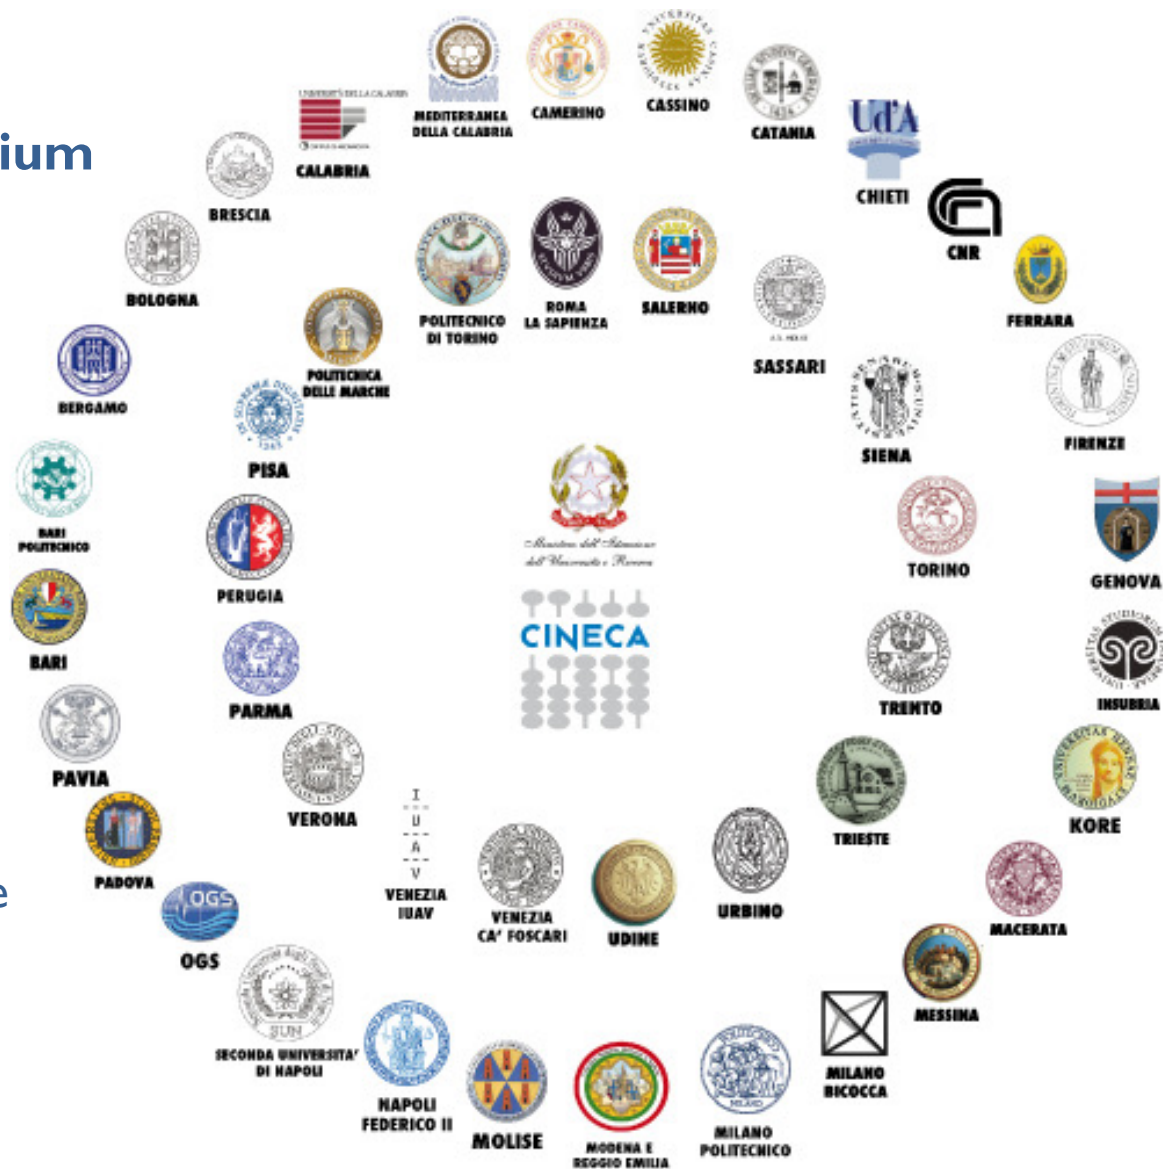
ium

e

CALABRIA

MEDITERRANEA DELLA CALABRIA

CAMERINO

CASSINO

CATANIA

UdA

CHIETI

CNR

FERRARA

FIRENZE

GENOVA

INSUBRIA

KORE

MACERATA

MESSINA

MILANO BICOCCA

MILANO POLITECNICO

MODENA E REGGIO EMILIA

MOLISE

NAPOLI FEDERICO II

SECONDA UNIVERSITA' DI NAPOLI

OGS

OGS

PADOVA

PAVIA

BARI

BARI POLITECNICO

BERGAMO

BOLOGNA

BRESCIA

POLITECNICO DI TORINO

ROMA LA SAPIENZA

SALERNO

SASSARI

SIENA

TORINO

TRENTO

TRIESTE

URBINO

UDINE

VENEZIA CA' FOSCARI

I U A V

VENEZIA IUAV

VERONA

PARMA

PERUGIA

PISA

POLITECNICA DELLE MARCHE

Ministero dell'Istruzione dell'Università e Ricerca

CINECA